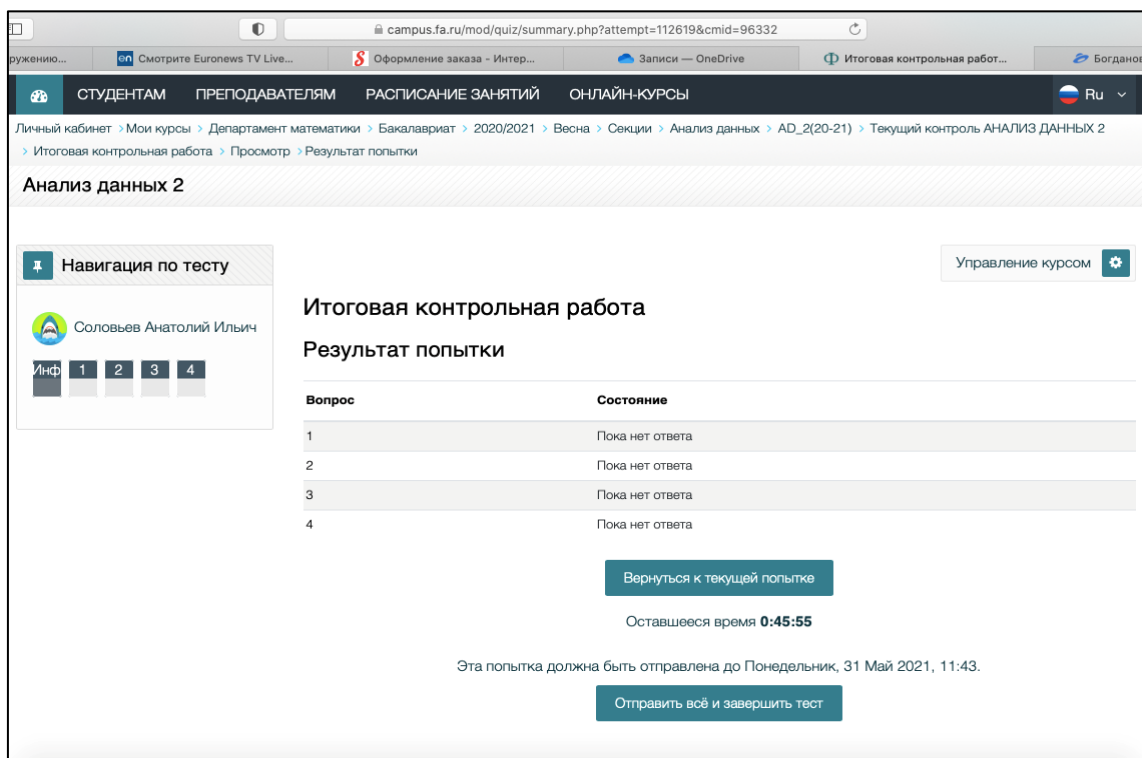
campus.fa.ru/mod/quiz/summary.php?attempt=112619&cmid=96332

ружению... | en Смотрите Euronews TV Live... | Оформление заказа - Интер... | Записи — OneDrive | Итоговая контрольная работ... | Богданов

СТУДЕНТАМ ПРЕПОДАВАТЕЛЯМ РАСПИСАНИЕ ЗАНЯТИЙ ОНЛАЙН-КУРСЫ Ru

Личный кабинет > Мои курсы > Департамент математики > Бакалавриат > 2020/2021 > Весна > Секции > Анализ данных > AD_2(20-21) > Текущий контроль АНАЛИЗ ДАННЫХ 2 > Итоговая контрольная работа > Просмотр > Результат попытки

Анализ данных 2

Навигация по тесту

Соловьев Анатолий Ильич

Инф 1 2 3 4

Управление курсом

Итоговая контрольная работа

Результат попытки

| Вопрос | Состояние |
|---|---|
| 1 | Пока нет ответа |
| 2 | Пока нет ответа |
| 3 | Пока нет ответа |
| 4 | Пока нет ответа |

Вернуться к текущей попытке

Оставшееся время 0:45:55

Эта попытка должна быть отправлена до Понедельник, 31 Май 2021, 11:43.

Отправить всё и завершить тест